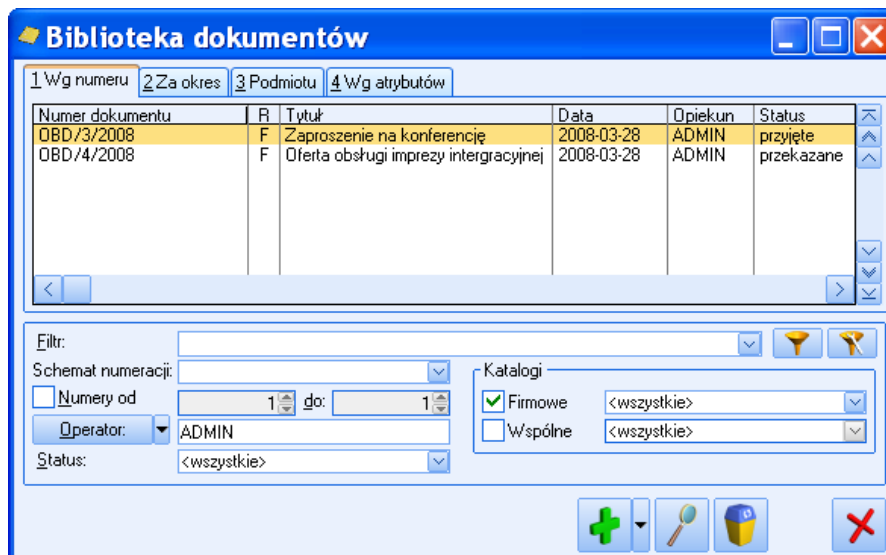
Biblioteka dokumentów

1 Wg numeru | 2 Za okres | 3 Podmiotu | 4 Wg atrybutów

| Numer dokumentu | R | Tytuł | Data | Opiekun | Status |
|---|---|---|---|---|---|
| OBD/3/2008 | F | Zaproszenie na konferencję | 2008-03-28 | ADMIN | przyjęte |
| OBD/4/2008 | F | Oferta obsługi imprezy intergracyjnej | 2008-03-28 | ADMIN | przekazane |

Filtr:
Schemat numeracji:
Numery od 1 do: 1
Operator: ADMIN
Status: <wszystkie>

Katalogi
Firmowe <wszystkie>
Wspólne <wszystkie>